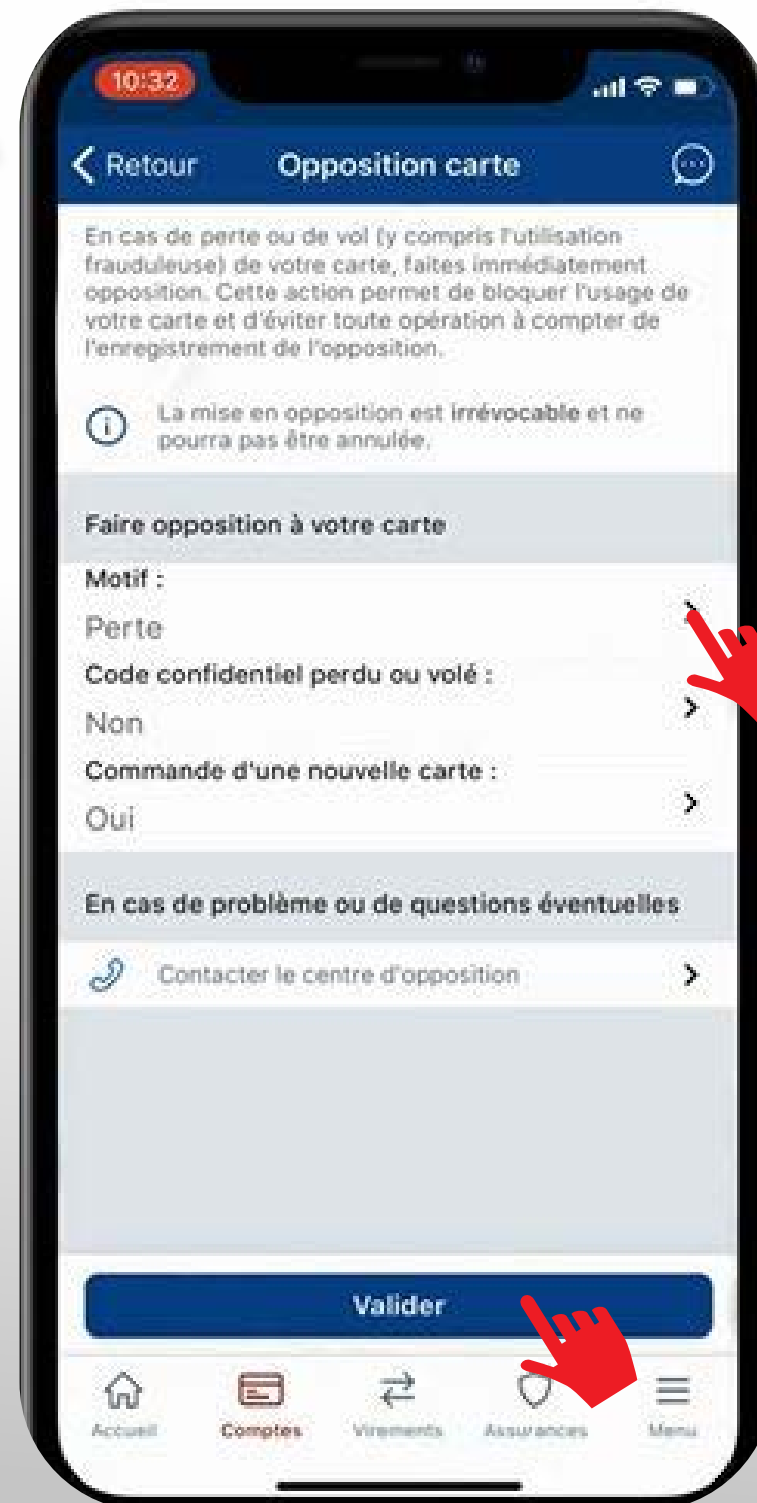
10:32

Retour

Opposition carte

En cas de perte ou de vol (y compris l'utilisation frauduleuse) de votre carte, faites immédiatement opposition. Cette action permet de bloquer l'usage de votre carte et d'éviter toute opération à compter de l'enregistrement de l'opposition.

La mise en opposition est irrévocable et ne pourra pas être annulée.

Faire opposition à votre carte

Motif :
Perte

Code confidentiel perdu ou volé :
Non

Commande d'une nouvelle carte :
Oui

En cas de problème ou de questions éventuelles

Contacter le centre d'opposition

Valider

Accueil
Comptes
Virements
Assurances
Menu